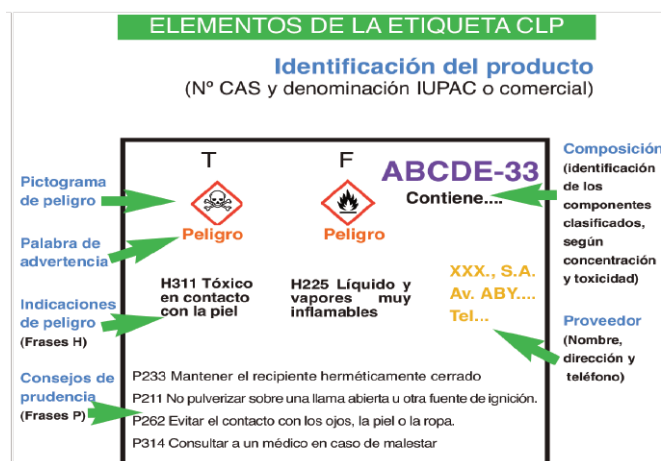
ELEMENTOS DE LA ETIQUETA CLP

Identificación del producto
(Nº CAS y denominación IUPAC o comercial)

Pictograma de peligro

Palabra de advertencia

Indicaciones de peligro
(Frases H)

Consejos de prudencia
(Frases P)

T

F

ABCDE-33
Contiene....

Peligro

Peligro

H311 Tóxico en contacto con la piel

H225 Líquido y vapores muy inflamables

XXX., S.A.
Av. ABY....
Tel...

P233 Mantener el recipiente herméticamente cerrado
P211 No pulverizar sobre una llama abierta u otra fuente de ignición.
P262 Evitar el contacto con los ojos, la piel o la ropa.
P314 Consultar a un médico en caso de malestar

Composición
(identificación de los componentes clasificados, según concentración y toxicidad)

Proveedor
(Nombre, dirección y teléfono)